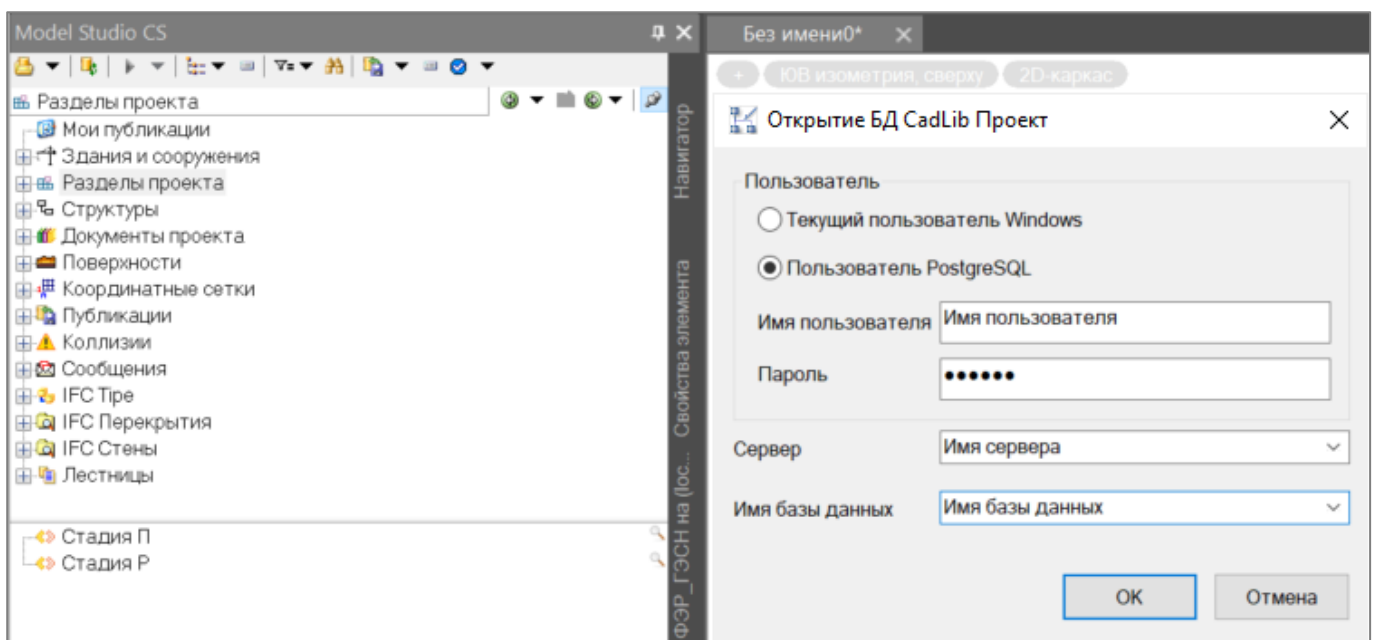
Model Studio CS

Разделы проекта

Мои публикации
Здания и сооружения
Разделы проекта
Структуры
Документы проекта
Поверхности
Координатные сетки
Публикации
Коллизии
Сообщения
IFC Tipe
IFC Перекрытия
IFC Стены
Лестницы

Стадия П
Стадия Р

Навигатор
Свойства элемента
ФЭР_ГЭСН на (loc...

Без имени0*

+ ЮВ изометрия, сверху 2D-каркас

Открытие БД CadLib Проект

Пользователь
Текущий пользователь Windows
Пользователь PostgreSQL
Имя пользователя Имя пользователя
Пароль ••••••
Сервер Имя сервера
Имя базы данных Имя базы данных

OK
Отмена